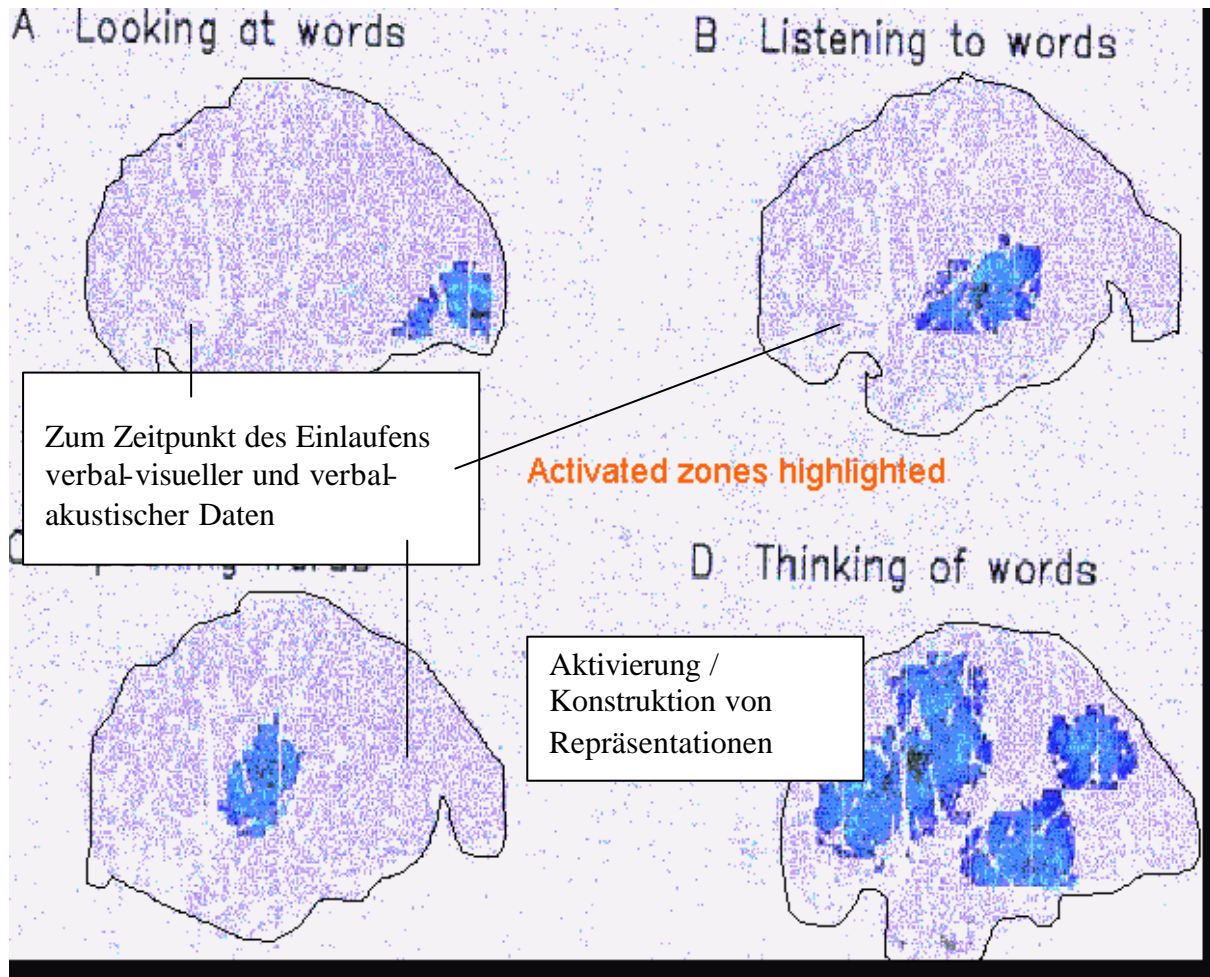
A Looking at words

B Listening to words

Zum Zeitpunkt des Einlaufens verbal-visueller und verbal-akustischer Daten

Activated zones highlighted

C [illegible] words

D Thinking of words

Aktivierung / Konstruktion von Repräsentationen